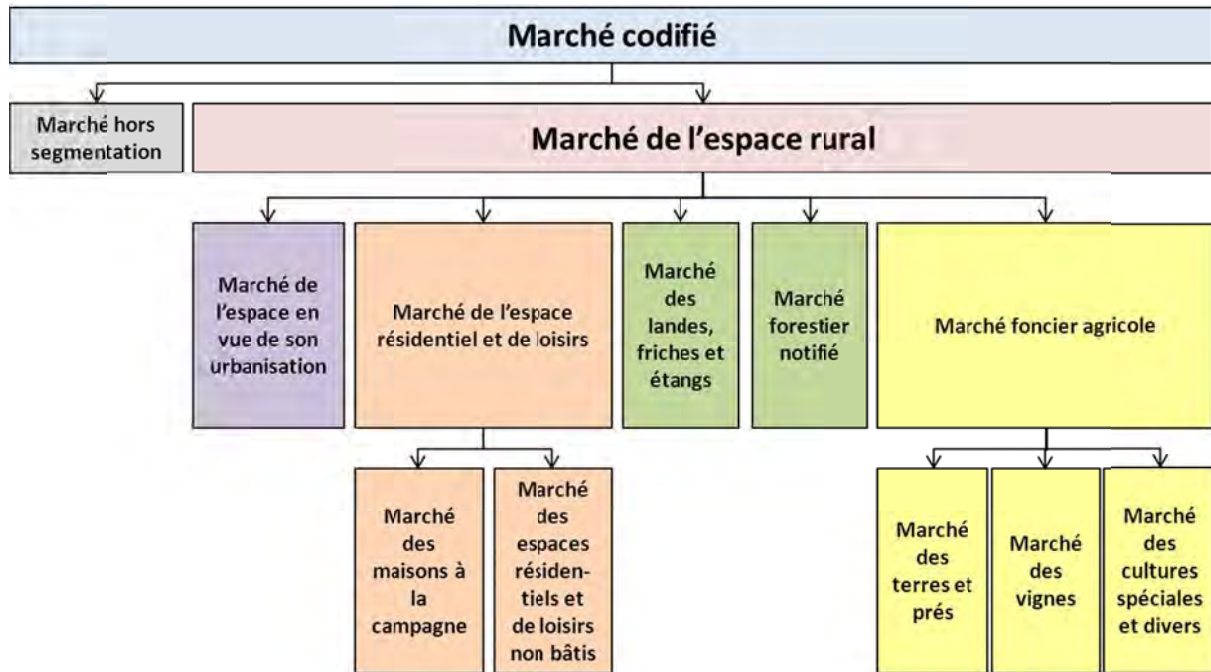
Marché codifié

Marché hors segmentation

Marché de l'espace rural

Marché de l'espace en vue de son urbanisation

Marché de l'espace résidentiel et de loisirs

Marché des landes, friches et étangs

Marché forestier notifié

Marché foncier agricole

Marché des maisons à la campagne

Marché des espaces résidentiels et de loisirs non bâtis

Marché des terres et prés

Marché des vignes

Marché des cultures spéciales et divers